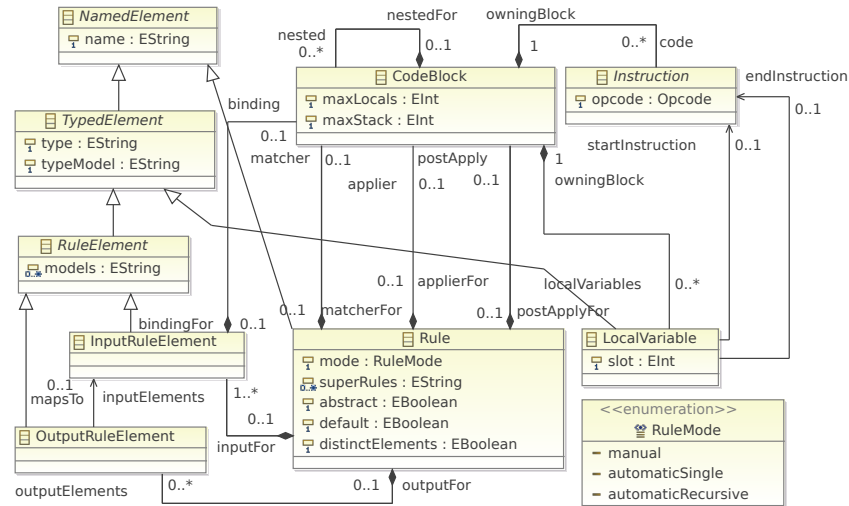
NamedElement
name : EString

nested
0..*
nestedFor
0..1
owningBlock
1
0..*
code

CodeBlock
maxLocals : EInt
maxStack : EInt

Instruction
opcode : Opcode

endInstruction
0..1

TypedElement
type : EString
typeModel : EString

binding
0..1
matcher
0..1
applier
postApply
0..1
0..1
1
owningBlock
startInstruction
0..1

RuleElement
models : EString

0..1
applierFor
localVariables
0..*
0..1
matcherFor
0..1
postApplyFor
bindingFor
0..1

InputRuleElement

Rule
mode : RuleMode
superRules : EString
abstract : EBoolean
default : EBoolean
distinctElements : EBoolean

LocalVariable
slot : EInt

0..1
mapsTo
inputElements
1..*
0..1
inputFor

OutputRuleElement

<<enumeration>>
RuleMode
manual
automaticSingle
automaticRecursive

outputElements
0..*
0..1
outputFor